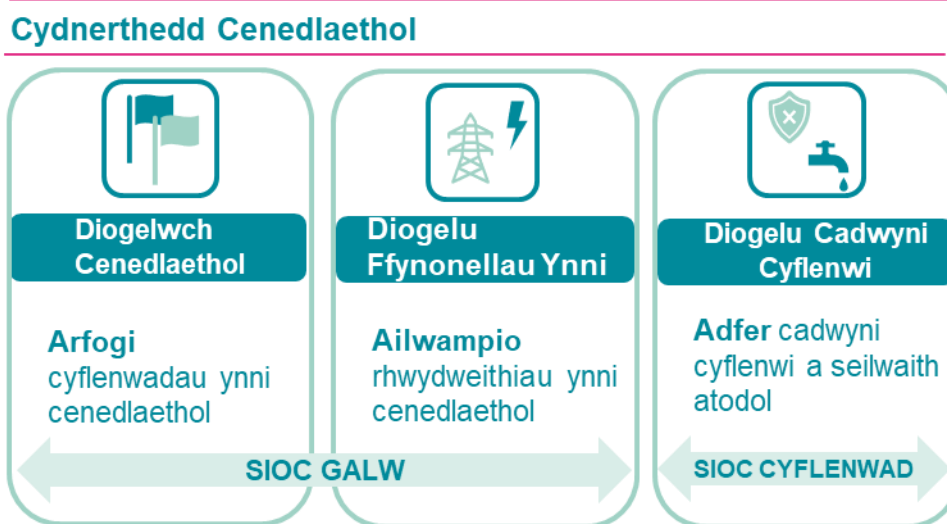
Cydnerthedd Cenedlaethol

Diogelwch Cenedlaethol

Arfogi cyflenwadau ynni cenedlaethol

Diogelu Ffynonellau Ynni

Ailwampio rhwydweithiau ynni cenedlaethol

Diogelu Cadwyni Cyflenwi

Adfer cadwyni cyflenwi a seilwaith atodol

SIOC GALW

SIOC CYFLENWAD